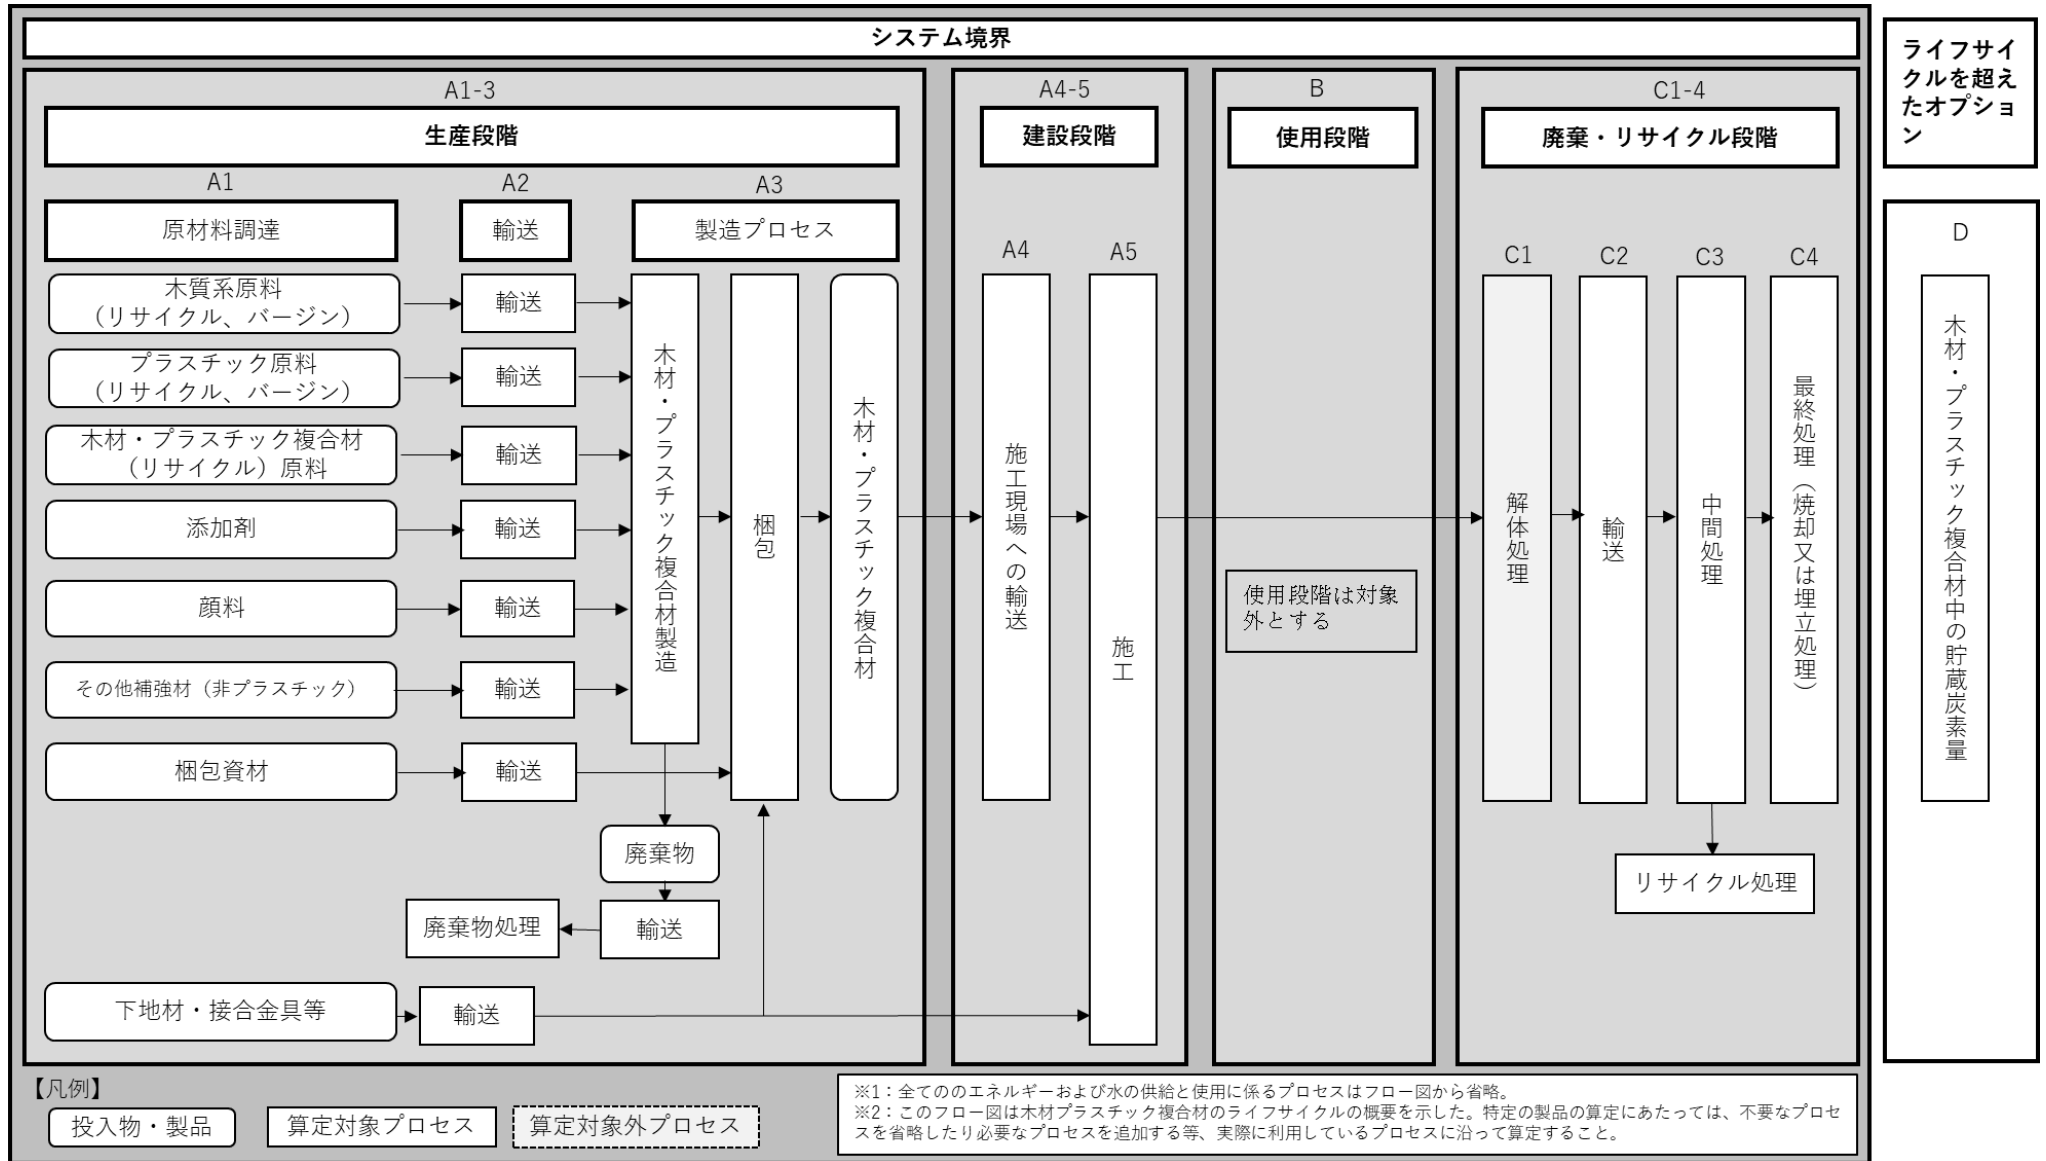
システム境界

ライフサイクルを超えたオプション

A1-3
生産段階

A1
原材料調達

A2
輸送

A3
製造プロセス

木質系原料
（リサイクル、バージン）

輸送

プラスチック原料
（リサイクル、バージン）

輸送

木材・プラスチック複合材
（リサイクル）原料

輸送

添加剤

輸送

顔料

輸送

その他補強材（非プラスチック）

輸送

梱包資材

輸送

木材・プラスチック複合材製造

梱包

木材・プラスチック複合材

廃棄物

輸送

廃棄物処理

下地材・接合金具等

輸送

A4-5
建設段階

A4
施工現場への輸送

A5
施工

B
使用段階

使用段階は対象外とする

C1-4
廃棄・リサイクル段階

C1
解体処理

C2
輸送

C3
中間処理

C4
最終処理（焼却又は埋立処理）

リサイクル処理

D
木材・プラスチック複合材中の貯蔵炭素量

【凡例】
投入物・製品
算定対象プロセス
算定対象外プロセス

※1：全てののエネルギーおよび水の供給と使用に係るプロセスはフロー図から省略。
※2：このフロー図は木材プラスチック複合材のライフサイクルの概要を示した。特定の製品の算定にあたっては、不要なプロセスを省略したり必要なプロセスを追加する等、実際に利用しているプロセスに沿って算定すること。